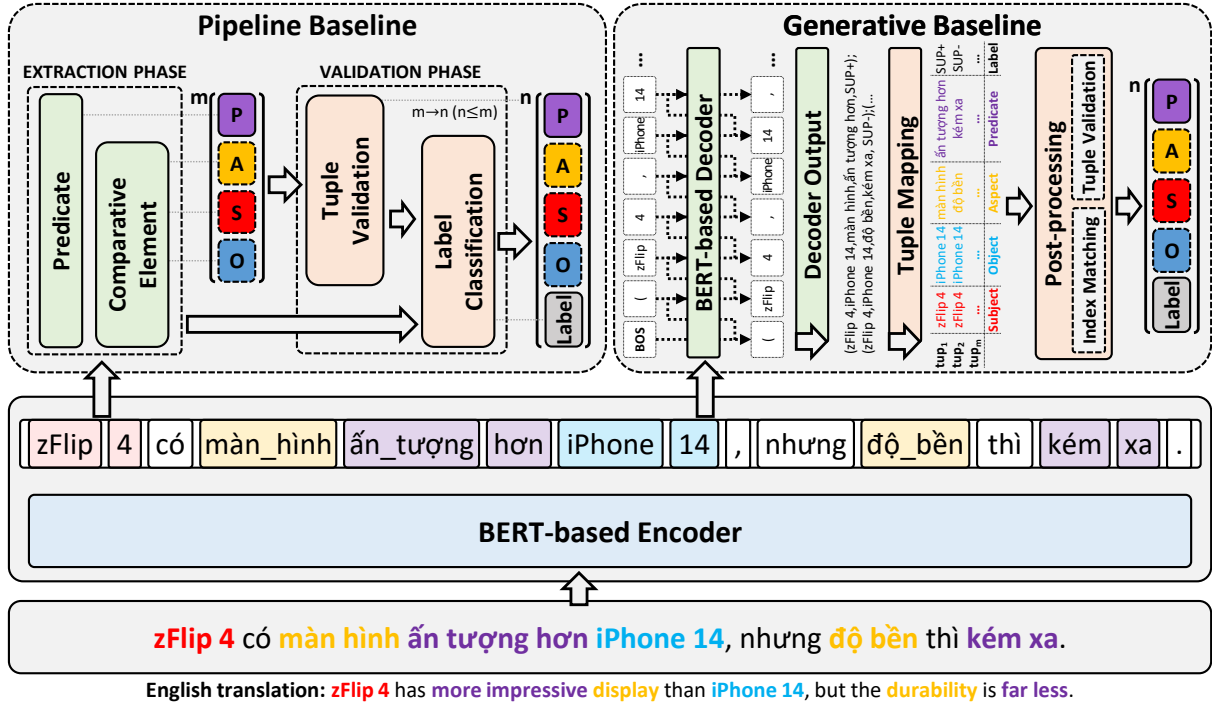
Pipeline Baseline

EXTRACTION PHASE

VALIDATION PHASE

Predicate

Comparative Element

m

P

A

S

O

Tuple Validation

m→n (n≤m)

Label Classification

n

P

A

S

O

Label

Generative Baseline

...

14

iPhone

,

4

zFlip

(

BOS

BERT-based Decoder

...

,

14

iPhone

,

4

zFlip

(

Decoder Output

(zFlip 4,iPhone 14,màn hình,ấn tượng hơn,SUP+);
(zFlip 4,iPhone 14,độ bền,kém xa, SUP-);(...

Tuple Mapping

| | Subject | Object | Aspect | Predicate | Label |
|---|---|---|---|---|---|
| $tup_1$ | zFlip 4 | iPhone 14 | màn hình | ấn tượng hơn | SUP+ |
| $tup_2$ | zFlip 4 | iPhone 14 | độ bền | kém xa | SUP- |
| $tup_m$ | ... | ... | ... | ... | ... |

Post-processing

Tuple Validation

Index Matching

n

P

A

S

O

Label

zFlip 4 có màn_hình ấn_tượng hơn iPhone 14 , nhưng độ_bền thì kém xa .

BERT-based Encoder

zFlip 4 có màn hình ấn tượng hơn iPhone 14, nhưng độ bền thì kém xa.

English translation: zFlip 4 has more impressive display than iPhone 14, but the durability is far less.